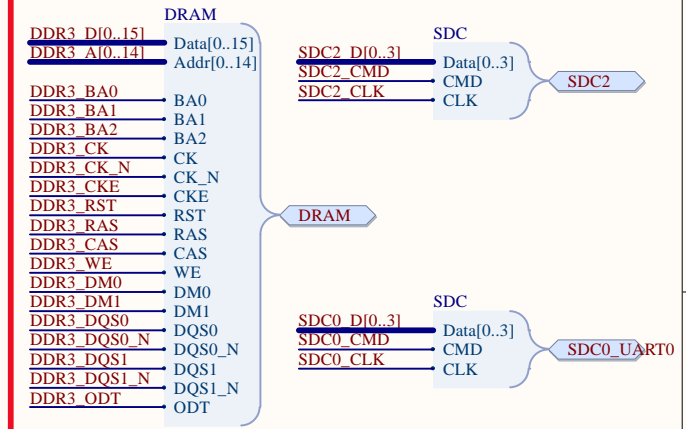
DRAM
DDR3_D[0..15] Data[0..15]
DDR3_A[0..14] Addr[0..14]
DDR3_BA0 BA0
DDR3_BA1 BA1
DDR3_BA2 BA2
DDR3_CK CK
DDR3_CK_N CK_N
DDR3_CKE CKE
DDR3_RST RST
DDR3_RAS RAS
DDR3_CAS CAS
DDR3_WE WE
DDR3_DM0 DM0
DDR3_DM1 DM1
DDR3_DQS0 DQS0
DDR3_DQS0_N DQS0_N
DDR3_DQS1 DQS1
DDR3_DQS1_N DQS1_N
DDR3_ODT ODT

DRAM

SDC
SDC2_D[0..3] Data[0..3]
SDC2_CMD CMD
SDC2_CLK CLK
SDC2

SDC
SDC0_D[0..3] Data[0..3]
SDC0_CMD CMD
SDC0_CLK CLK
SDC0_UART0